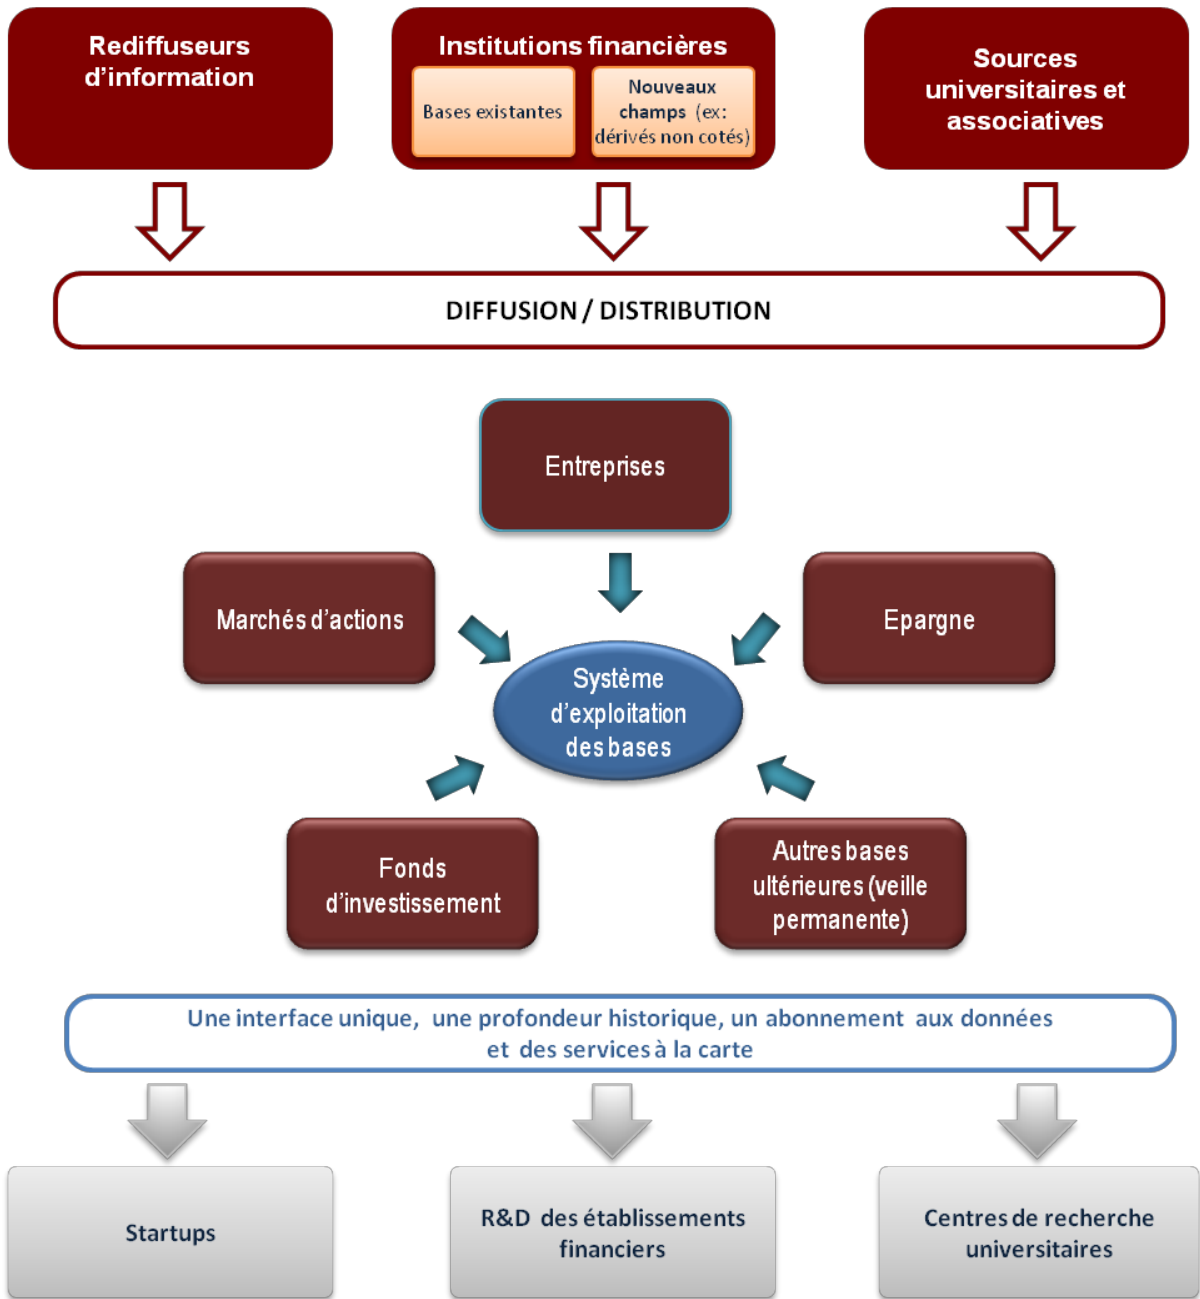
Rediffuseurs d'information

Institutions financières

Bases existantes

Nouveaux champs (ex: dérivés non cotés)

Sources universitaires et associatives

DIFFUSION / DISTRIBUTION

Entreprises

Marchés d'actions

Epargne

Système d'exploitation des bases

Fonds d'investissement

Autres bases ultérieures (veille permanente)

Une interface unique, une profondeur historique, un abonnement aux données et des services à la carte

Startups

R&D des établissements financiers

Centres de recherche universitaires